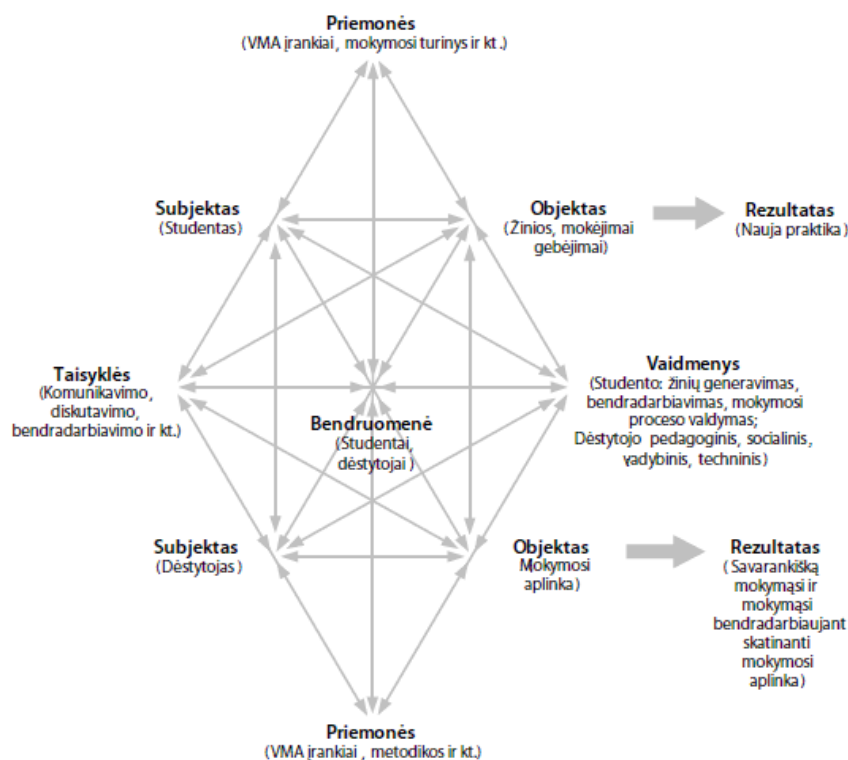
Priemonės
(VMA įrankiai , mokymosi turinys ir kt.)

Subjektas
(Studentas)

Objektas
(Žinios, mokėjimai gebėjimai)

Rezultatas
(Nauja praktika)

Taisyklės
(Komunikavimo, diskutavimo, bendradarbiavimo ir kt.)

Vaidmenys
(Studento: žinių generavimas, bendradarbiavimas, mokymosi proceso valdymas;
Dėstytojo pedagoginis, socialinis, vadybinis, techninis)

Bendruomenė
(Studentai, dėstytojai )

Subjektas
(Dėstytojas)

Objektas
(Mokymosi aplinka)

Rezultatas
( Savarankišką mokymąsi ir mokymąsi bendradarbiaujant skatinanti mokymosi aplinka)

Priemonės
(VMA įrankiai , metodikos ir kt.)